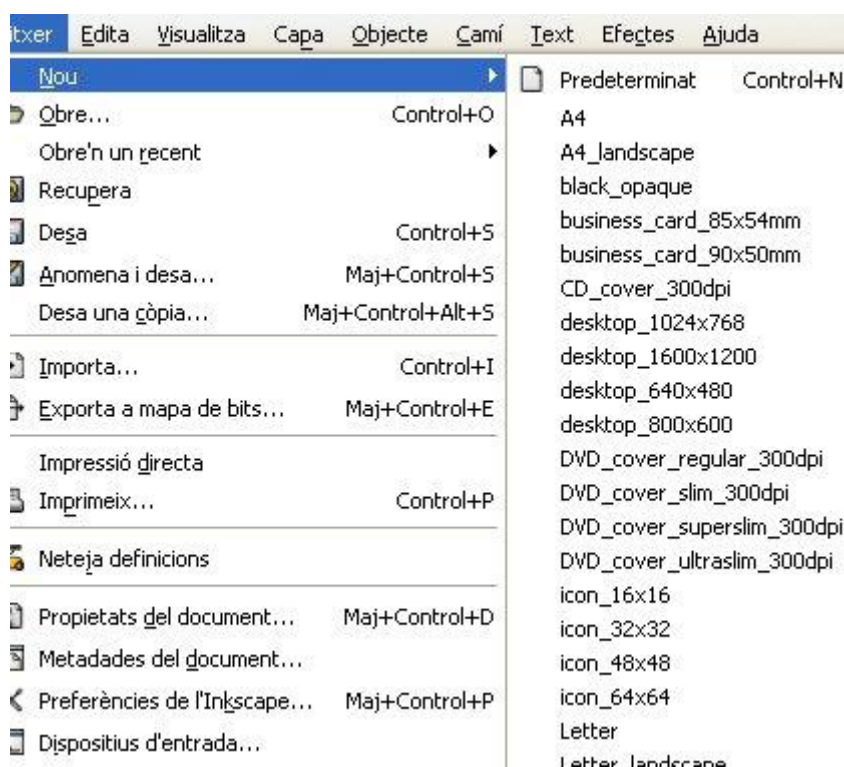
itxer Edita Visualitza Capa Objecte Camí Text Efectes Ajuda

Nou
Obre... Control+O
Obre'n un recent
Recupera
Desa Control+S
Anomena i desa... Maj+Control+S
Desa una còpia... Maj+Control+Alt+S
Importa... Control+I
Exporta a mapa de bits... Maj+Control+E
Impressió directa
Imprimeix... Control+P
Neteja definicions
Propietats del document... Maj+Control+D
Metadades del document...
Preferències de l'Inkscape... Maj+Control+P
Dispositius d'entrada...

Predeterminat Control+N
A4
A4_landscape
black_opaque
business_card_85x54mm
business_card_90x50mm
CD_cover_300dpi
desktop_1024x768
desktop_1600x1200
desktop_640x480
desktop_800x600
DVD_cover_regular_300dpi
DVD_cover_slim_300dpi
DVD_cover_superslim_300dpi
DVD_cover_ultraslim_300dpi
icon_16x16
icon_32x32
icon_48x48
icon_64x64
Letter
Letter_landscape